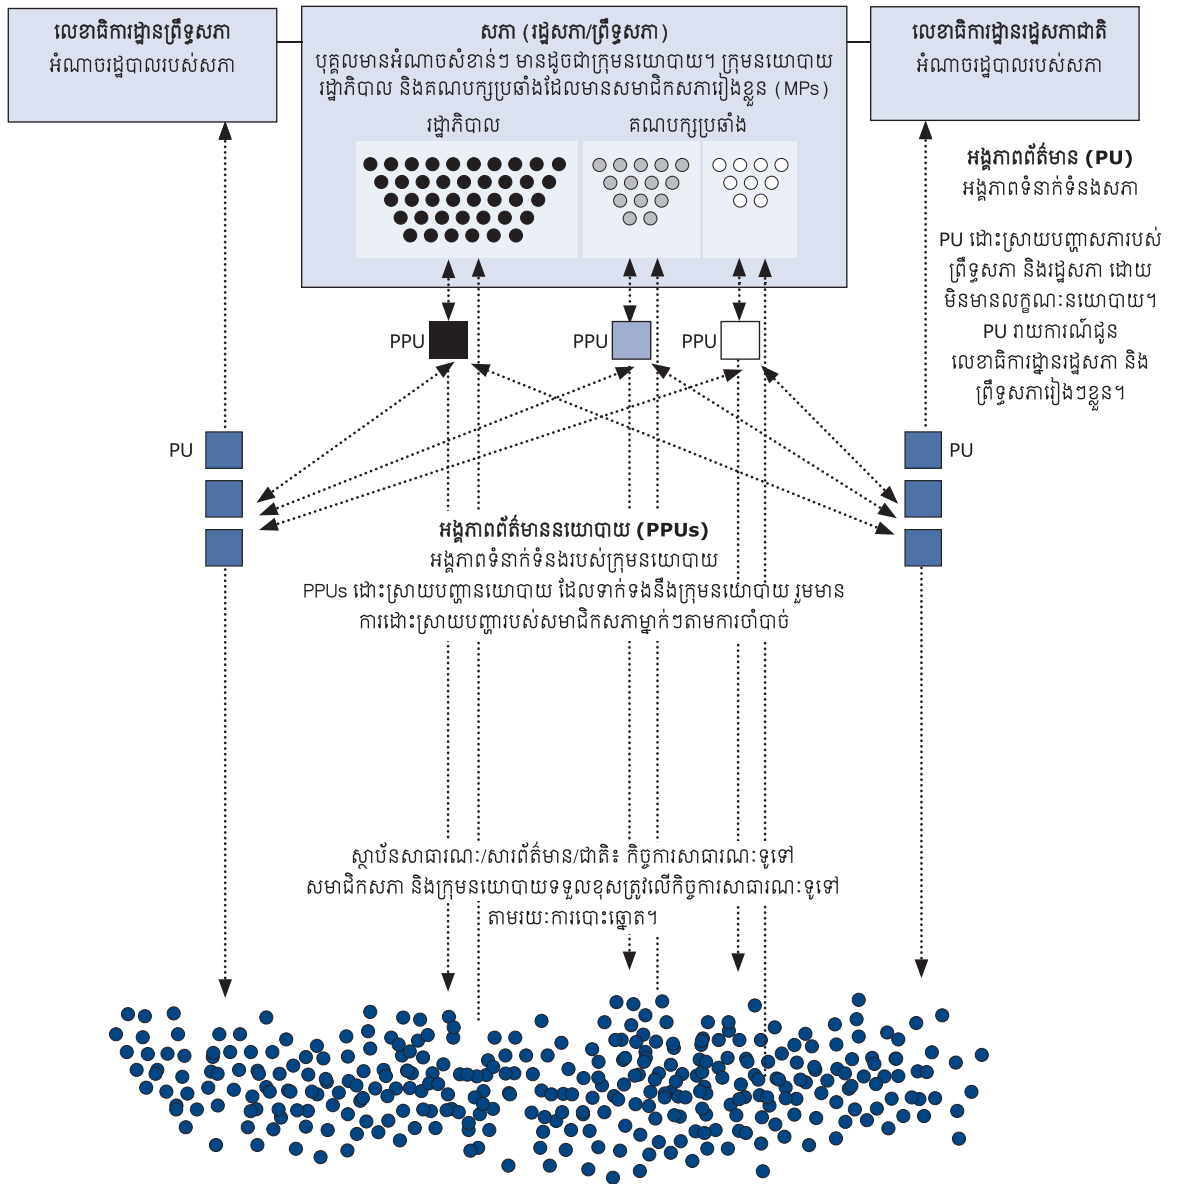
លេខាធិការដ្ឋានព្រឹទ្ធសភា
អំណាចរដ្ឋបាលរបស់សភា

សភា (រដ្ឋសភា/ព្រឹទ្ធសភា)
បុគ្គលមានអំណាចសំខាន់ៗ មានដូចជាក្រុមនយោបាយ។ ក្រុមនយោបាយរដ្ឋាភិបាល និងគណបក្សប្រឆាំងដែលមានសមាជិកសភារៀងខ្លួន (MPs)

រដ្ឋាភិបាល

គណបក្សប្រឆាំង

លេខាធិការដ្ឋានរដ្ឋសភាជាតិ
អំណាចរដ្ឋបាលរបស់សភា

អង្គភាពព័ត៌មាន (PU)
អង្គភាពទំនាក់ទំនងសភា

PU ដោះស្រាយបញ្ហាសភារបស់ព្រឹទ្ធសភា និងរដ្ឋសភា ដោយមិនមានលក្ខណៈនយោបាយ។ PU រាយការណ៍ជូនលេខាធិការដ្ឋានរដ្ឋសភា និងព្រឹទ្ធសភារៀងៗខ្លួន។

PPU

PPU

PPU

PU

PU

អង្គភាពព័ត៌មាននយោបាយ (PPUs)
អង្គភាពទំនាក់ទំនងរបស់ក្រុមនយោបាយ
PPUs ដោះស្រាយបញ្ហានយោបាយ ដែលទាក់ទងនឹងក្រុមនយោបាយ រួមមានការដោះស្រាយបញ្ហារបស់សមាជិកសភាម្នាក់ៗតាមការចាំបាច់

ស្ថាប័នសាធារណៈ/សារព័ត៌មាន/ជាតិ៖ កិច្ចការសាធារណៈទូទៅ
សមាជិកសភា និងក្រុមនយោបាយទទួលខុសត្រូវលើកិច្ចការសាធារណៈទូទៅតាមរយៈការបោះឆ្នោត។